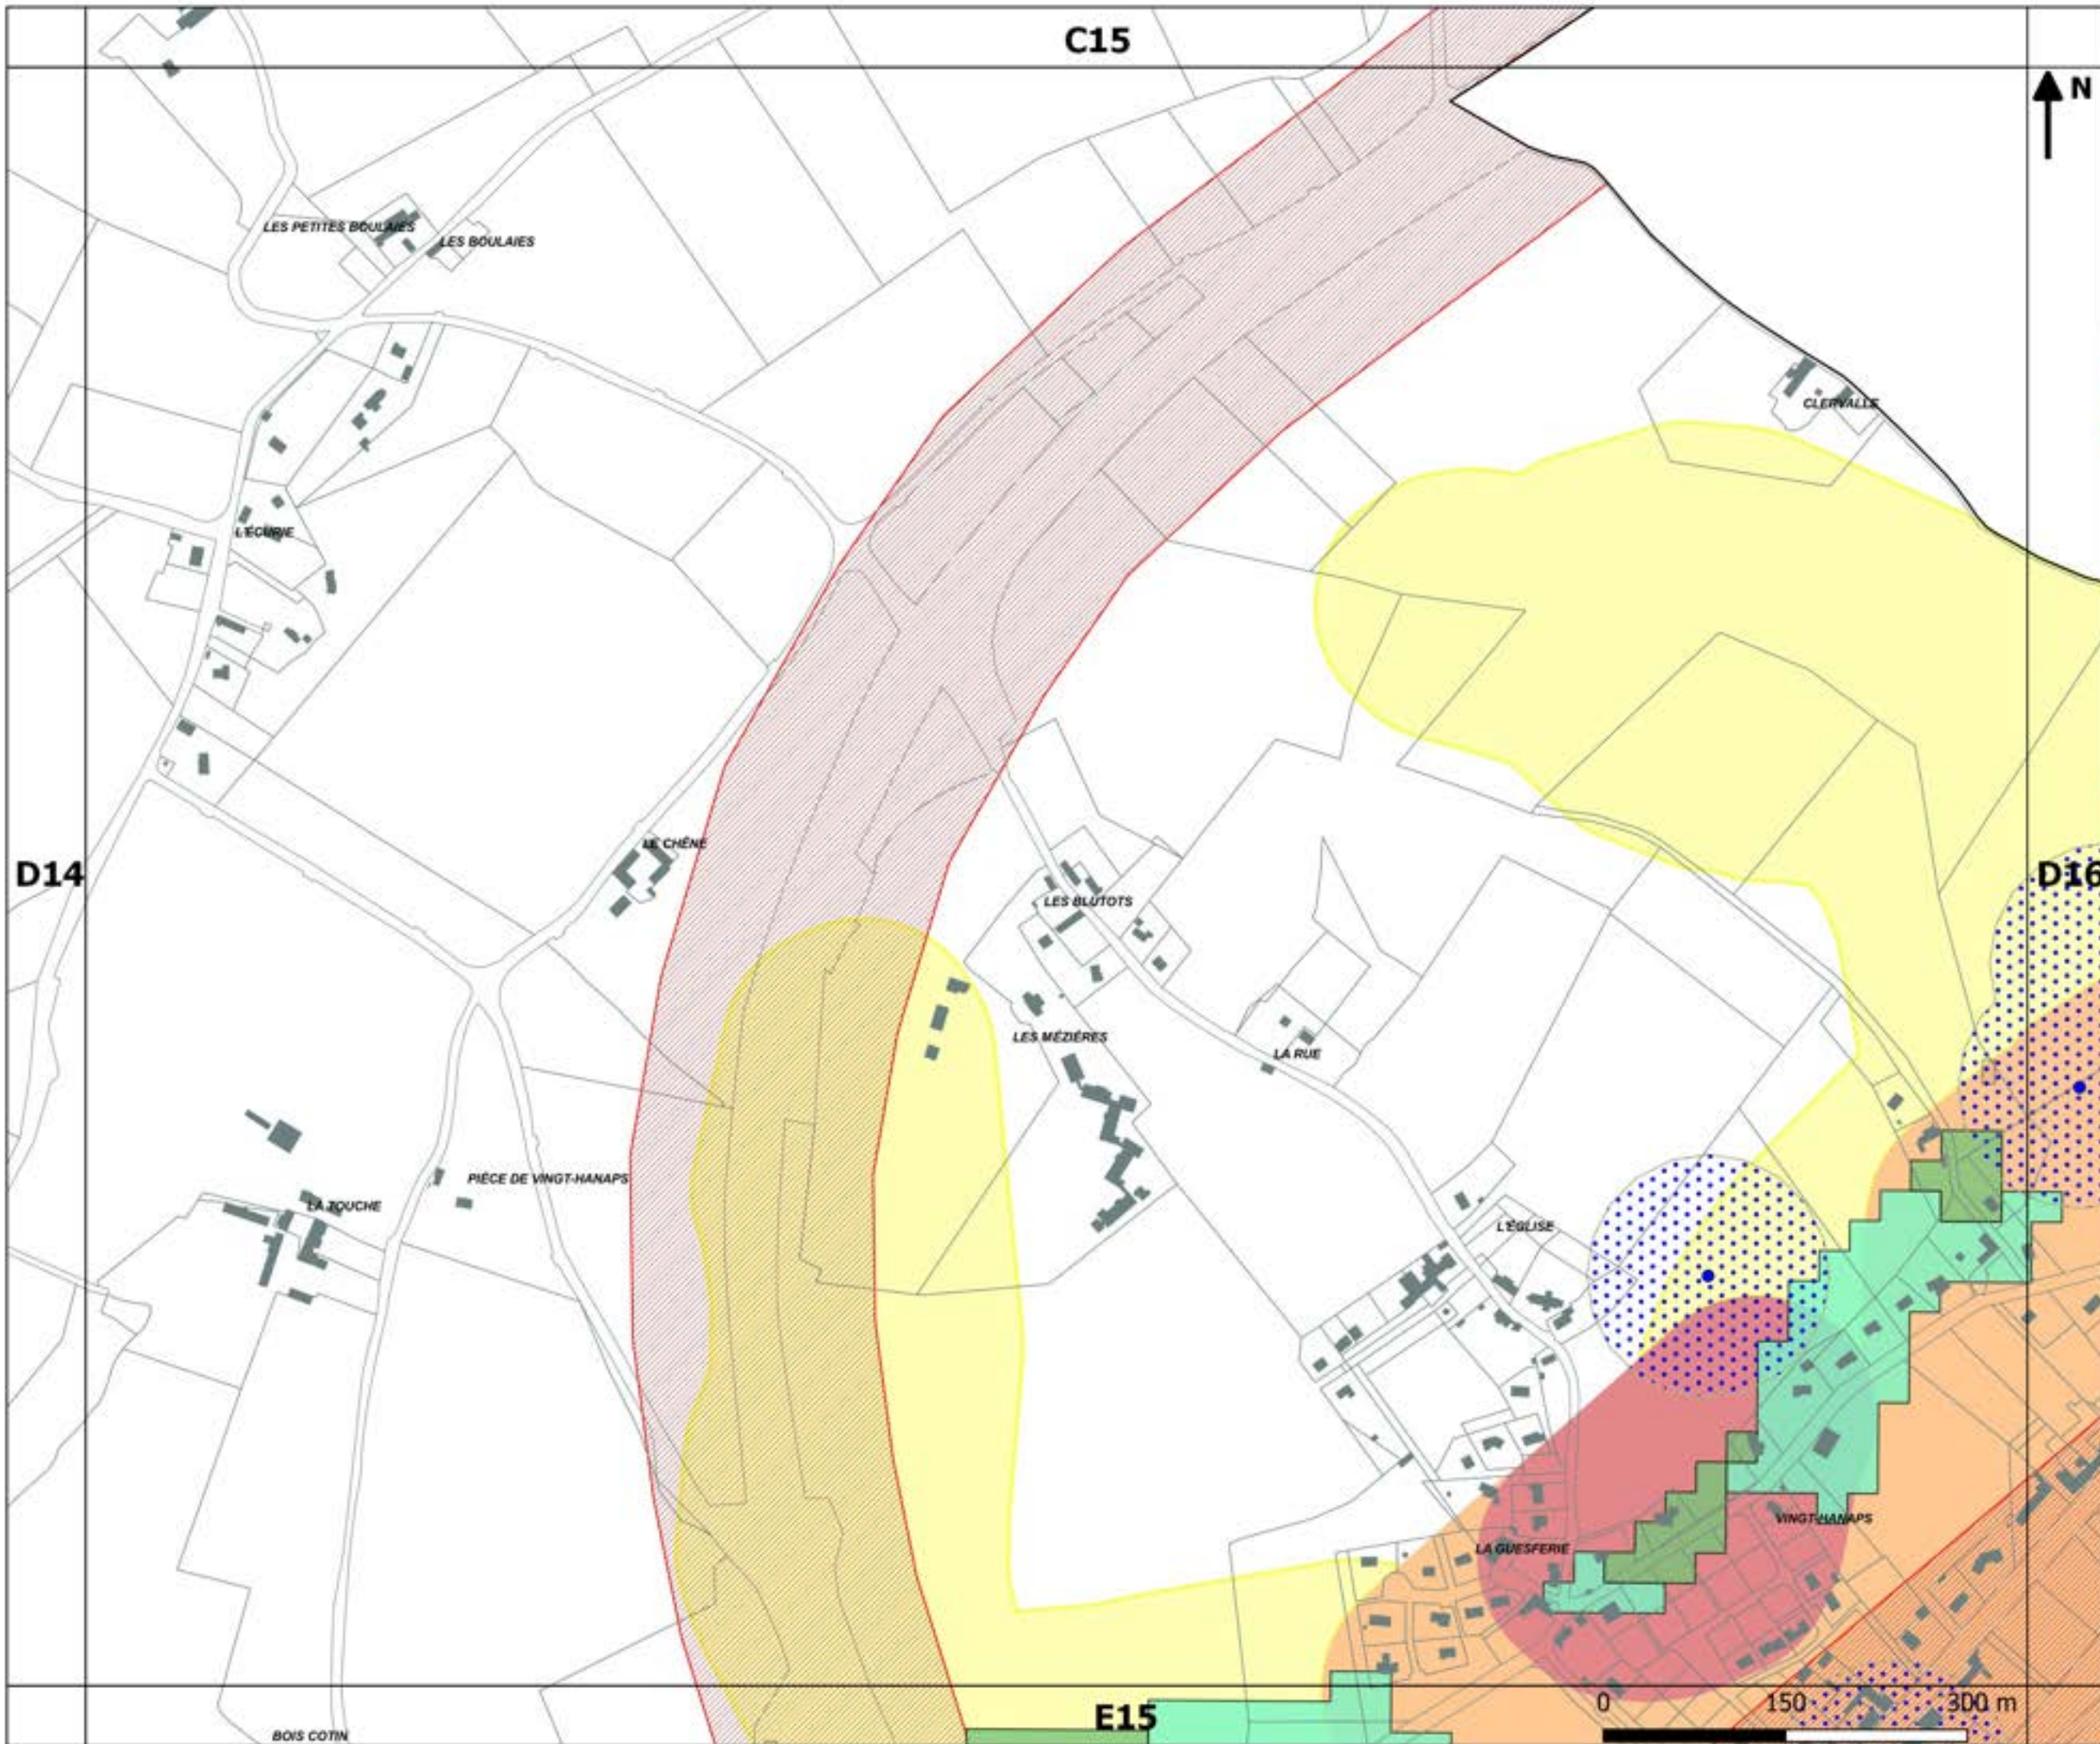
C15

N

LES PETITES BOULAIES
LES BOULAIES

CLERVALLE

L'ÉCURIE

D14

LE CHÊNE

D16

LES BLUTOTS

LES MÉZIÈRES

LA RUE

PIÈCE DE VINGT-HANAPS

LA TOUCHE

L'ÉGLISE

VINGT-HANAPS

LA GUESFERIE

0
150
300 m

E15

BOIS COTIN